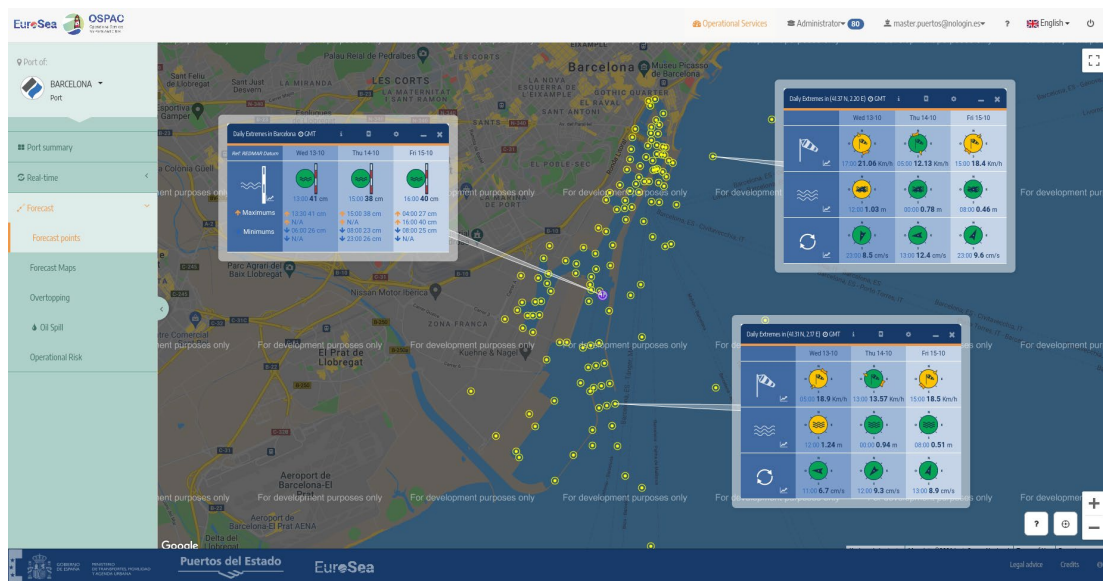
EuroSea OSPAC

Operational Services Administrator 80 master.puertos@nologin.es ? English

Port of:
BARCELONA
Port

Port summary
Real-time
Forecast
Forecast points
Forecast Maps
Overtopping
Oil Spill
Operational Risk

Daily Extremes in Barcelona GMT

| Ref: REDMAR Datum | Wed 13-10 | Thu 14-10 | Fri 15-10 |
|---|---|---|---|
| | 13:00 41 cm | 15:00 38 cm | 16:00 40 cm |
| Maximums | 13:00 41 cm N/A | 15:00 38 cm N/A | 04:00 27 cm 16:00 40 cm |
| Minimums | 06:00 26 cm N/A | 08:00 23 cm 23:00 26 cm | 08:00 25 cm N/A |

Daily Extremes in (41.37 N, 2.20 E) GMT

| | Wed 13-10 | Thu 14-10 | Fri 15-10 |
|---|---|---|---|
| | 17:00 21.06 Km/h | 05:00 12.13 Km/h | 15:00 18.4 Km/h |
| | 12:00 1.03 m | 00:00 0.78 m | 08:00 0.46 m |
| | 23:00 8.5 cm/s | 13:00 12.4 cm/s | 23:00 9.6 cm/s |

Daily Extremes in (41.31 N, 2.17 E) GMT

| | Wed 13-10 | Thu 14-10 | Fri 15-10 |
|---|---|---|---|
| | 05:00 18.9 Km/h | 13:00 13.57 Km/h | 15:00 18.5 Km/h |
| | 12:00 1.24 m | 00:00 0.94 m | 08:00 0.51 m |
| | 11:00 6.7 cm/s | 12:00 9.3 cm/s | 13:00 8.9 cm/s |

For development purposes only

Sant Feliu de Llobregat
Sant Just Desvern
LA MIRANDA
LES CORTS
Palau Reial de Pedralbes
Barcelona
Museu Picasso de Barcelona
LA NOVA ESQUERRA DE L'EIXAMPLE
SANT ANTONI
GOTHIC QUARTER
EL RAVAL
Esportiva Gamper
SANTS
La Colonia Güell
Parc Agrari del Baix Llobregat
Nissan Motor Ibérica
ZONA FRANCA
El Prat de Llobregat
Kuehne & Nagel
Aeroport de Barcelona-El Prat
Aeroport de Barcelona-El Prat AENA
Google

Puertos del Estado
EuroSea
Legal advice
Credits